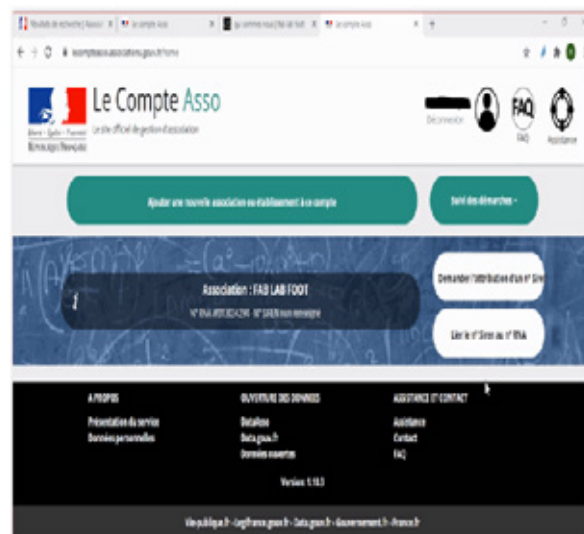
Résultats de recherche | Asso | Le compte Asso | qui sommes nous | Fab lab foot | Le compte Asso

lecompteasso.associations.gouv.fr/home

Liberté • Égalité • Fraternité
République Française

Le Compte Asso
Le site officiel de gestion d'association

Déconnexion

FAQ

Assistance

Ajouter une nouvelle association ou établissement à ce compte

Suivi des démarches

Association : FAB LAB FOOT
N° RNA W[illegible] N° SIREN non renseigné

Demander l'attribution d'un n° Siret

Lier le n° Siren au n° RNA

A PROPOS
Présentation du service
Données personnelles

OUVERTURE DES DONNÉES
DataAsso
Data.gouv.fr
Données ouvertes

ASSISTANCE ET CONTACT
Assistance
Contact
FAQ

Version: 1.10.3

Vie-publique.fr - Legifrance.gouv.fr - Data.gouv.fr - Gouvernement.fr - France.fr